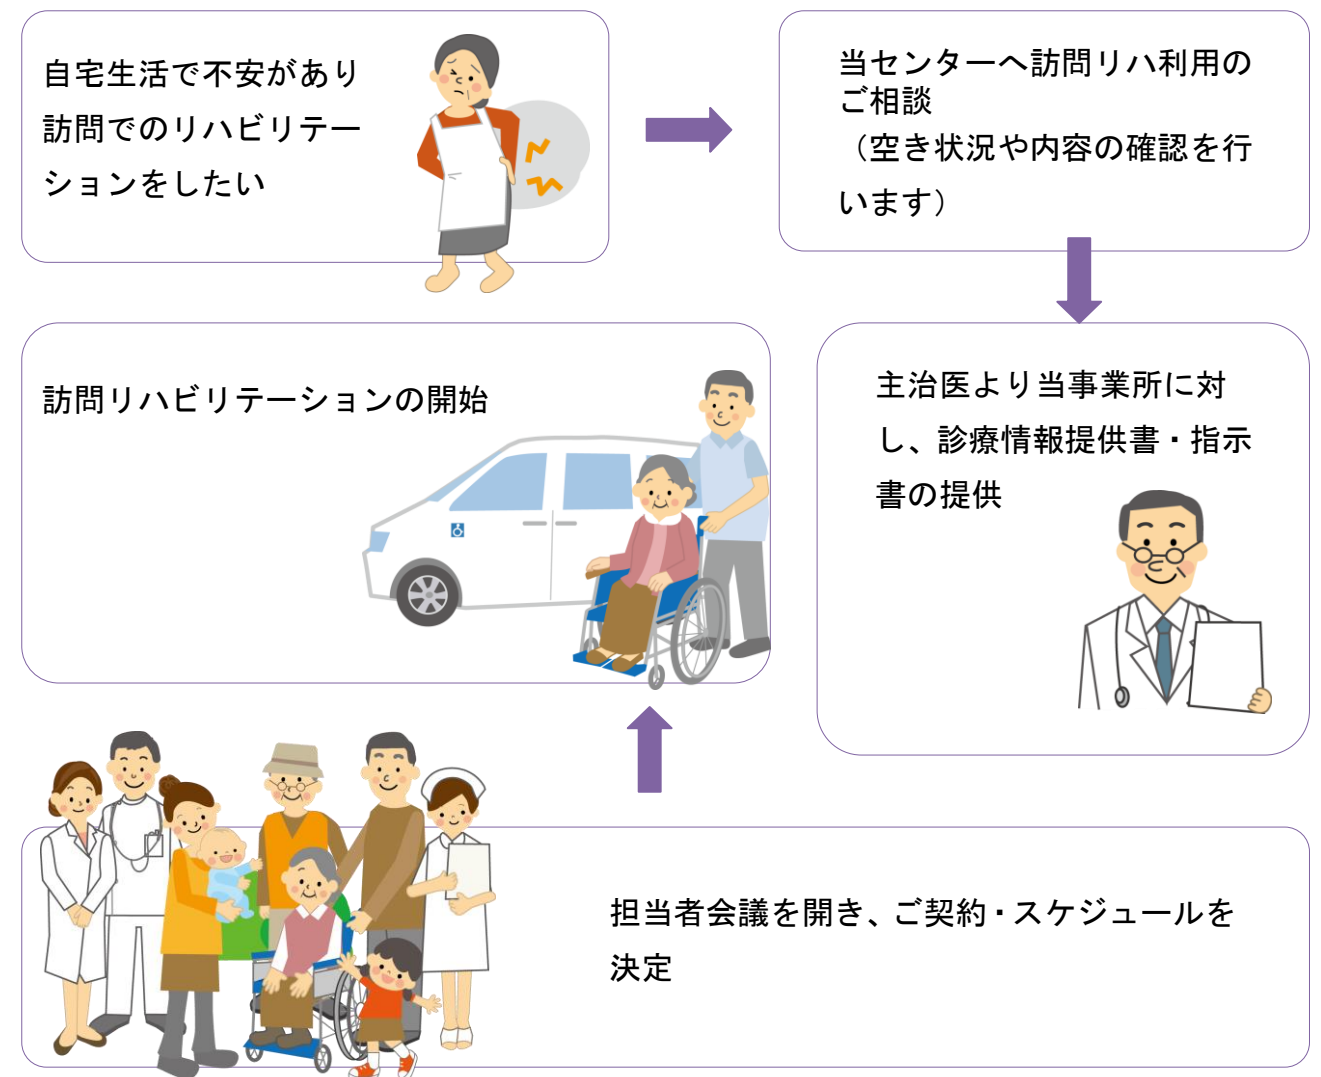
自宅生活で不安があり訪問でのリハビリテーションをしたい

当センターへ訪問リハ利用のご相談
（空き状況や内容の確認を行います）

主治医より当事業所に対し、診療情報提供書・指示書の提供

担当者会議を開き、ご契約・スケジュールを決定

訪問リハビリテーションの開始